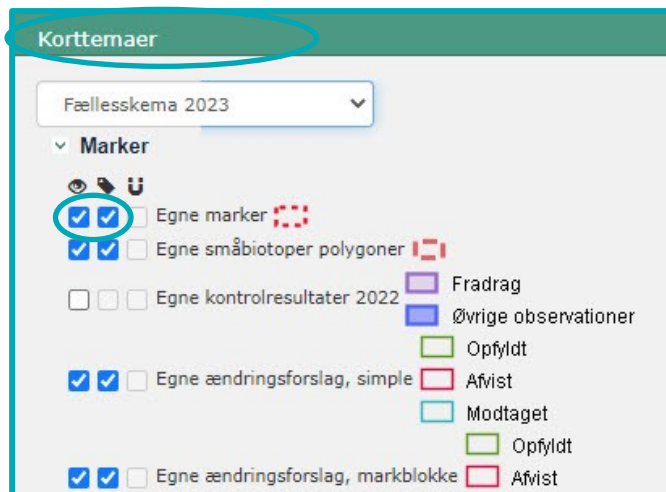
Korttemaer

Fællesskema 2023

Marker

Egne marker

Egne småbiotoper polygoner

Egne kontrolresultater 2022

Fradrag

Øvrige observationer

Opfyldt

Egne ændringsforslag, simple

Afvist

Modtaget

Opfyldt

Egne ændringsforslag, markblokke

Afvist